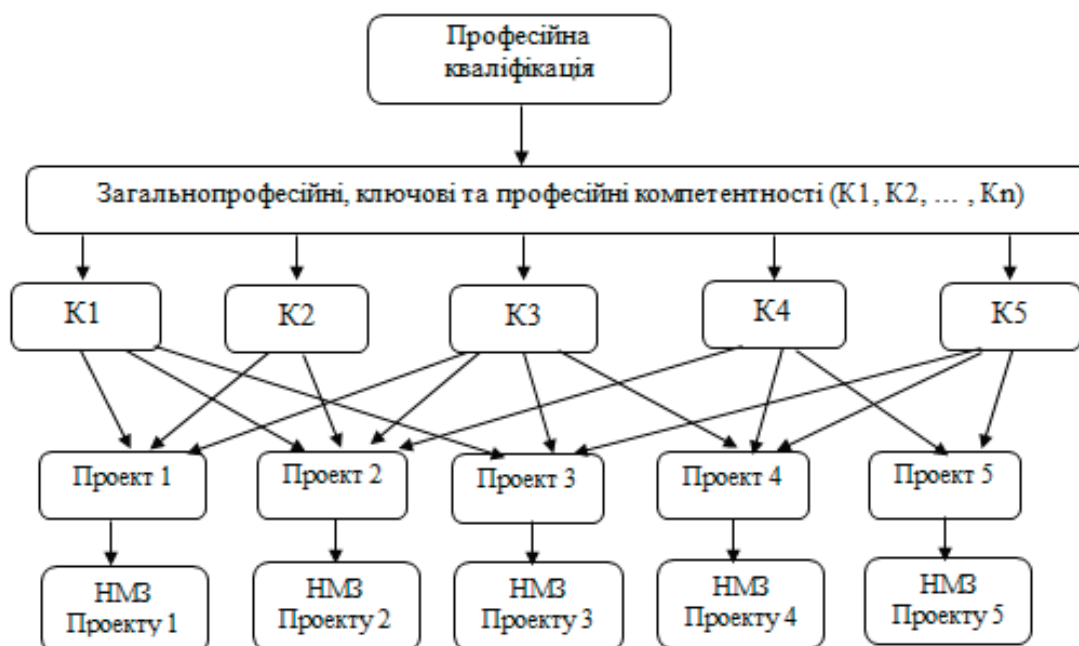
Професійна кваліфікація

Загальнопрофесійні, ключові та професійні компетентності (К1, К2, … , Кn)

К1

К2

К3

К4

К5

Проект 1

Проект 2

Проект 3

Проект 4

Проект 5

НМЗ Проекту 1

НМЗ Проекту 2

НМЗ Проекту 3

НМЗ Проекту 4

НМЗ Проекту 5